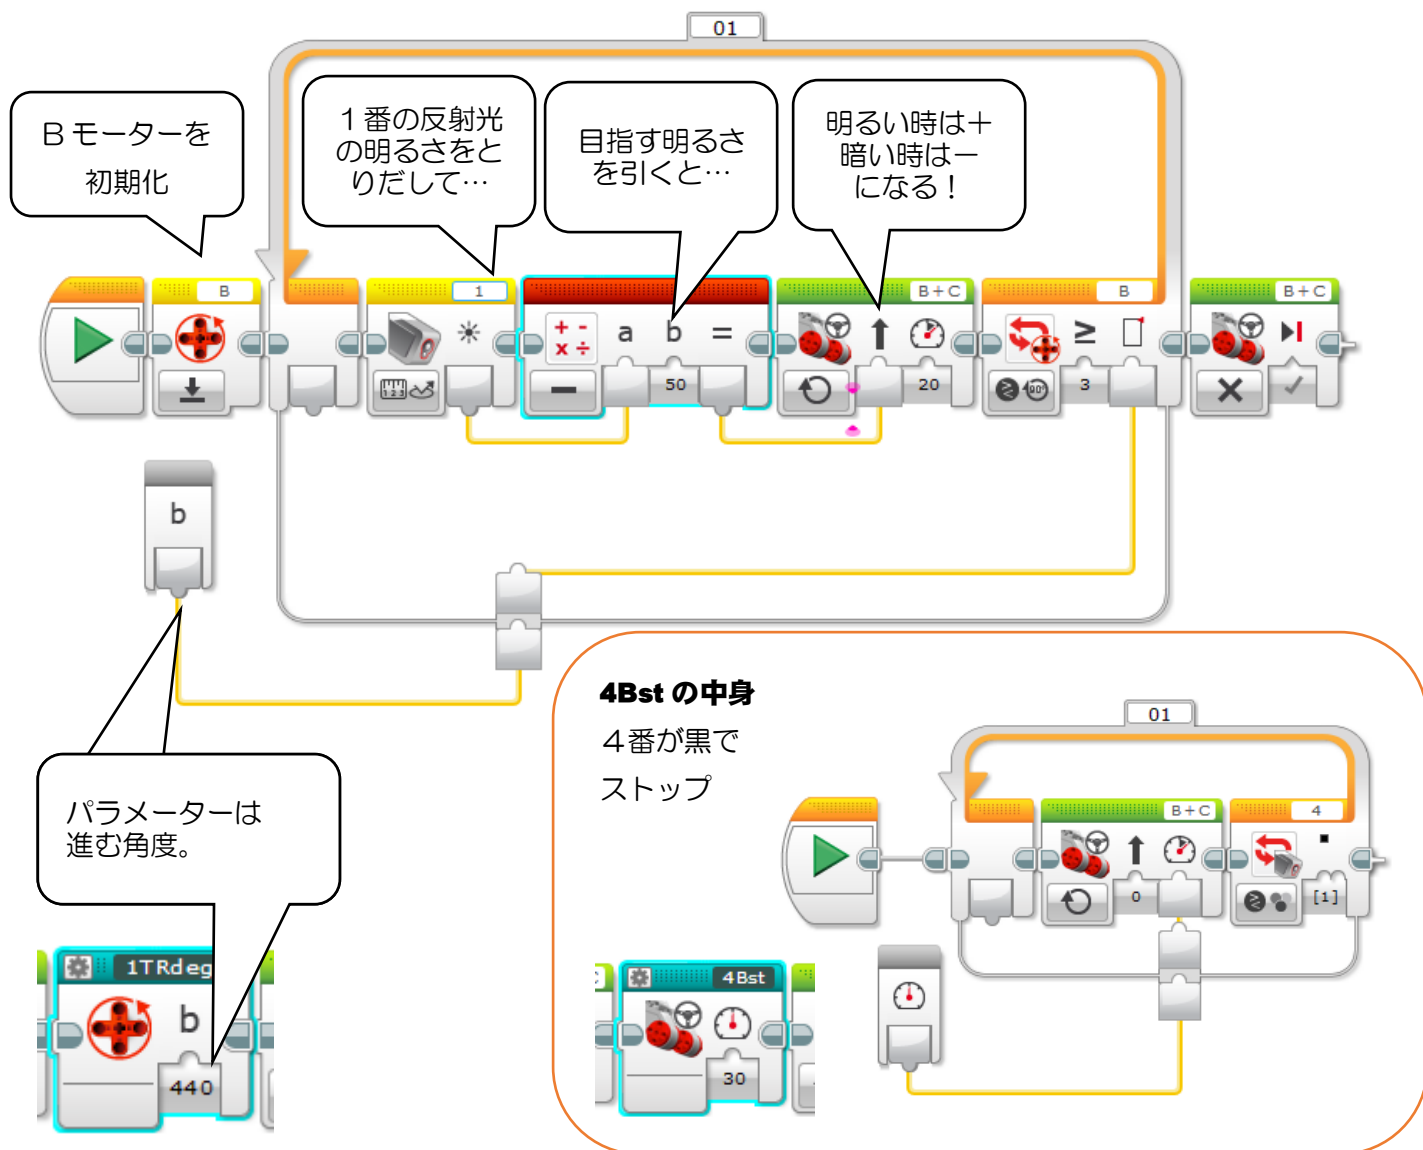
01

Ｂモーターを
初期化

１番の反射光
の明るさをと
りだして…

目指す明るさ
を引くと…

明るい時は＋
暗い時は－
になる！

B

1

a b =

50

B+C

20

B

≥

3

B+C

b

4Bst の中身
４番が黒で
ストップ

01

B+C

4

0

[1]

パラメーターは
進む角度。

1TRdeg

b

440

4Bst

30